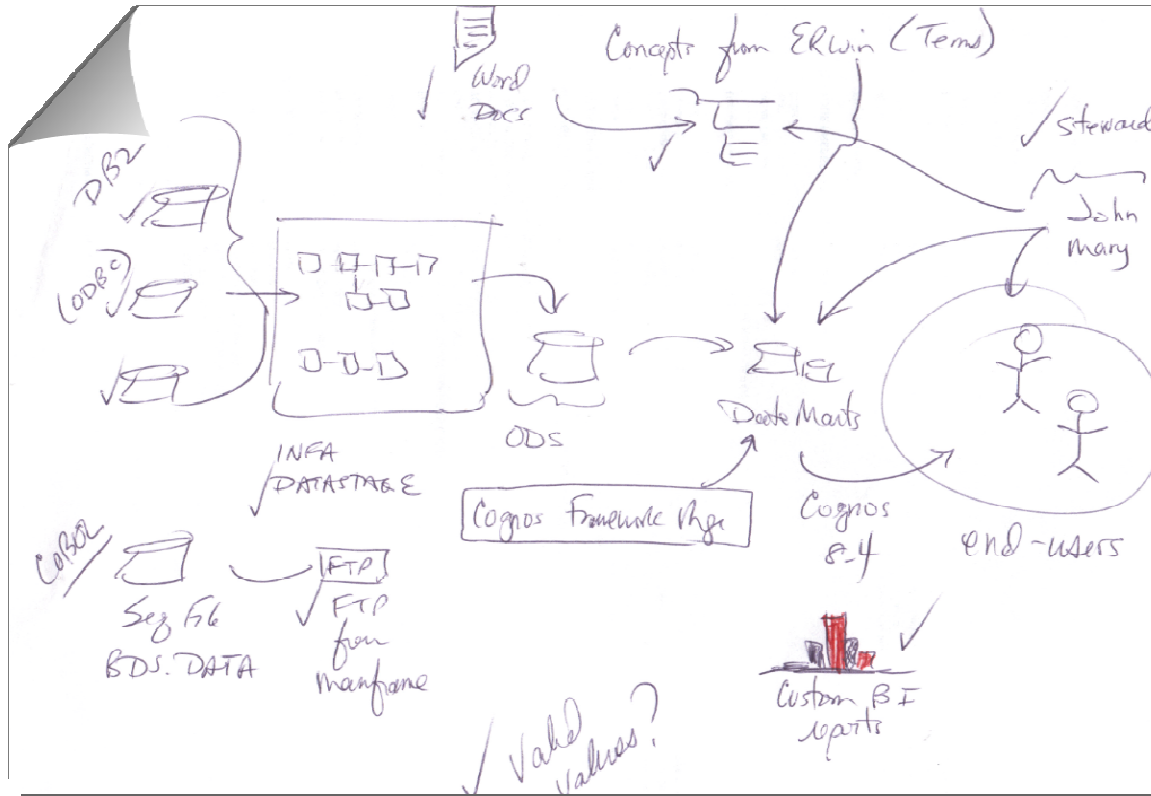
Word Docs

Concepts from ERwin (Terms)

steward

John
Mary

DB2

ODBC

INFA
DATASTAGE

ODS

Data Marts

Cognos Framework Mgr

Cognos 8.4

end-users

COBOL

Seq File
BDS.DATA

FTP

FTP from mainframe

Custom BI reports

Valid values?